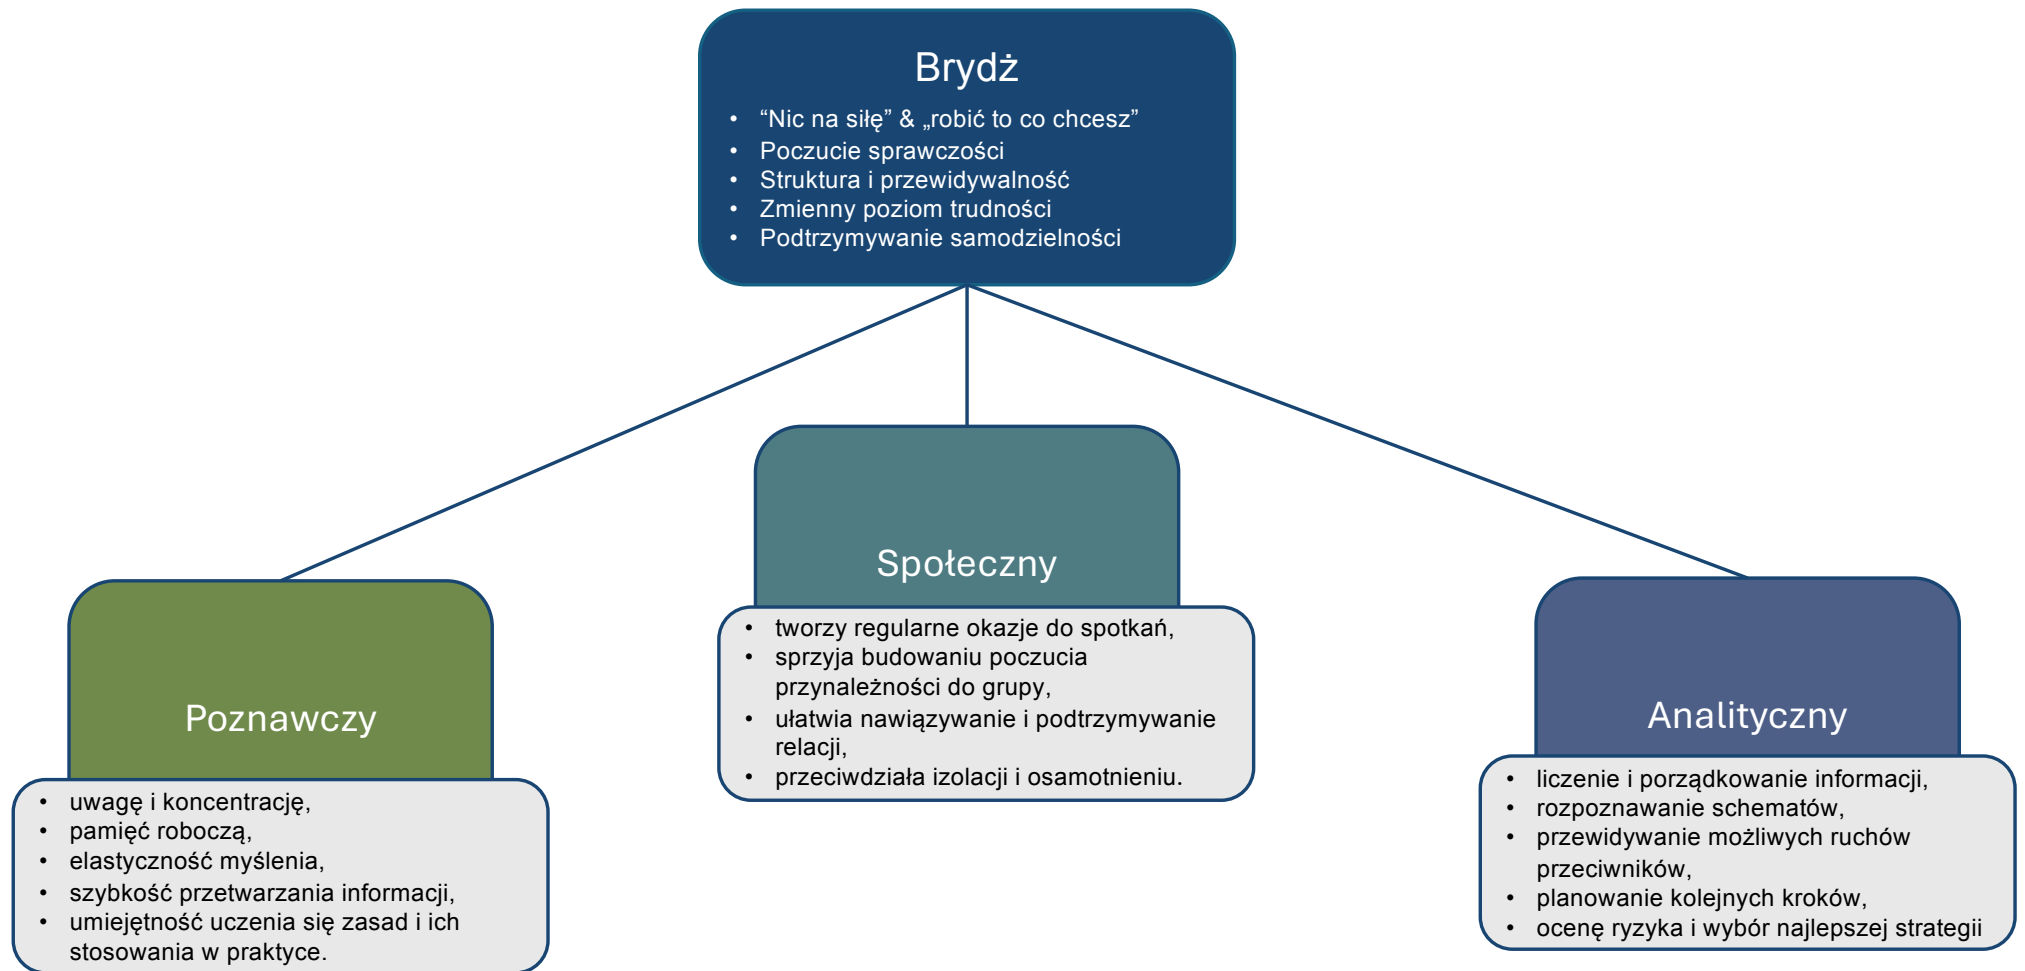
Brydż

- “Nic na siłę” & „robić to co chcesz”
- Poczucie sprawczości
- Struktura i przewidywalność
- Zmienny poziom trudności
- Podtrzymywanie samodzielności

Poznawczy

- uwagę i koncentrację,
- pamięć roboczą,
- elastyczność myślenia,
- szybkość przetwarzania informacji,
- umiejętność uczenia się zasad i ich stosowania w praktyce.

Społeczny

- tworzy regularne okazje do spotkań,
- sprzyja budowaniu poczucia przynależności do grupy,
- ułatwia nawiązywanie i podtrzymywanie relacji,
- przeciwdziała izolacji i osamotnieniu.

Analityczny

- liczenie i porządkowanie informacji,
- rozpoznawanie schematów,
- przewidywanie możliwych ruchów przeciwników,
- planowanie kolejnych kroków,
- ocenę ryzyka i wybór najlepszej strategii